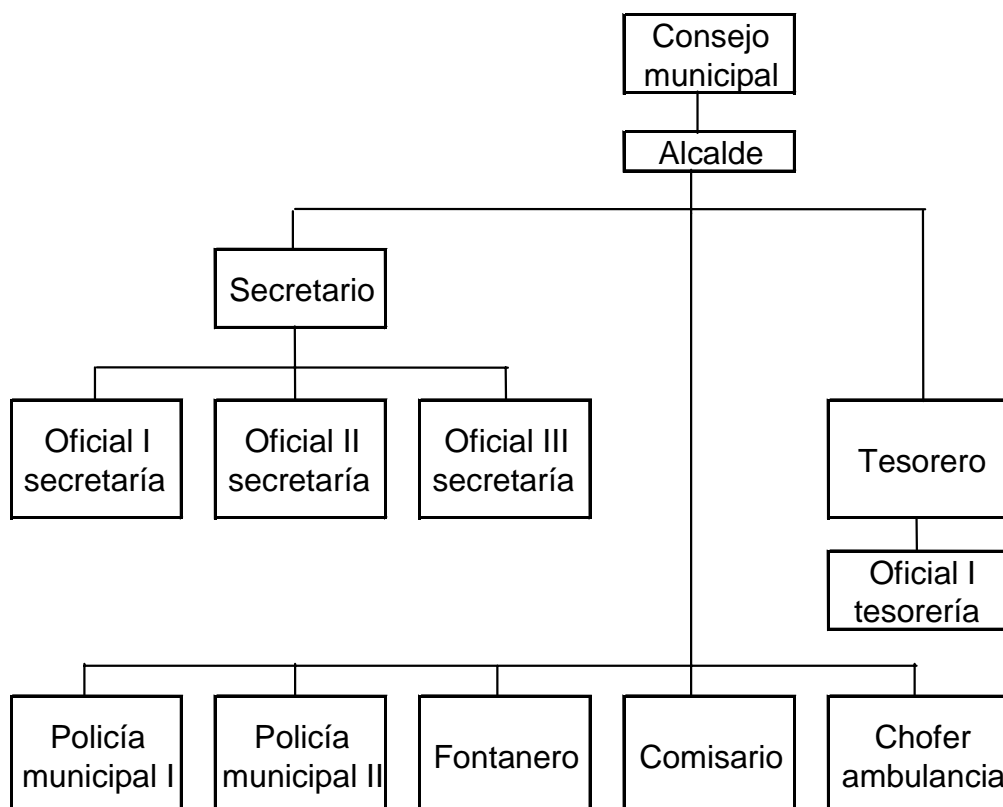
Consejo municipal

Alcalde

Secretario

Oficial I secretaría

Oficial II secretaría

Oficial III secretaría

Tesorero

Oficial I tesorería

Policía municipal I

Policía municipal II

Fontanero

Comisario

Chofer ambulancia